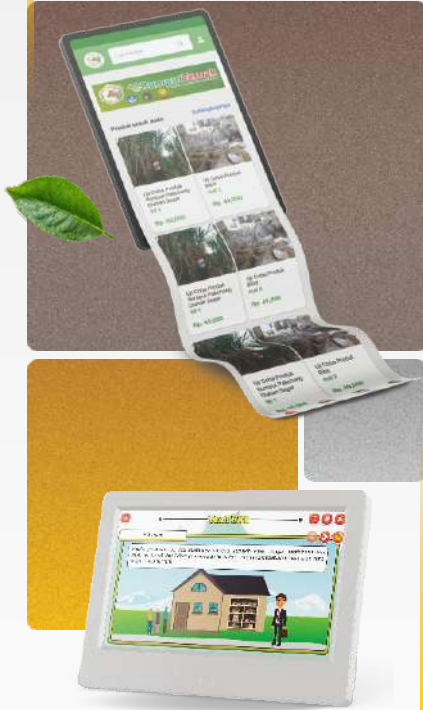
Produk untuk Anda

Uji Coba Produk Rumput Pakchong Ukuran Sedang

Rp. 40,000

Uji Coba Produk Bibit

Rp. 45,000

Uji Coba Produk Rumput Pakchong Ukuran Sedang

Rp. 45,000

Uji Coba Produk Bibit

Rp. 45,000

Uji Coba Produk Rumput Pakchong Ukuran Sedang

Uji Coba Produk Bibit

Rp. 45,000

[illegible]